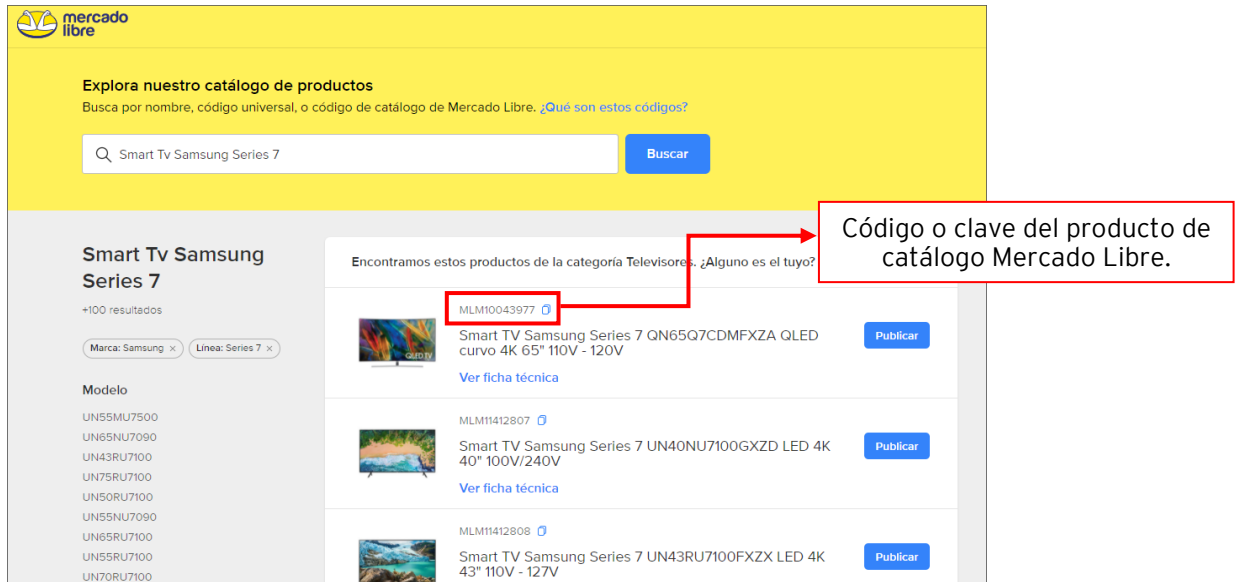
mercado libre

Explora nuestro catálogo de productos
Busca por nombre, código universal, o código de catálogo de Mercado Libre. ¿Qué son estos códigos?

Smart Tv Samsung Series 7

Buscar

Código o clave del producto de catálogo Mercado Libre.

Smart Tv Samsung Series 7
+100 resultados

Marca: Samsung ×
Línea: Series 7 ×

Modelo
UN55MU7500
UN65NU7090
UN43RU7100
UN75RU7100
UN50RU7100
UN55NU7090
UN65RU7100
UN55RU7100
UN70RU7100

Encontramos estos productos de la categoría Televisores. ¿Alguno es el tuyo?

MLM10043977
Smart TV Samsung Series 7 QN65Q7CDMFXZA QLED curvo 4K 65" 110V - 120V
Ver ficha técnica
Publicar

MLM11412807
Smart TV Samsung Series 7 UN40NU7100GXZD LED 4K 40" 100V/240V
Ver ficha técnica
Publicar

MLM11412808
Smart TV Samsung Series 7 UN43RU7100FXZX LED 4K 43" 110V - 127V
Publicar